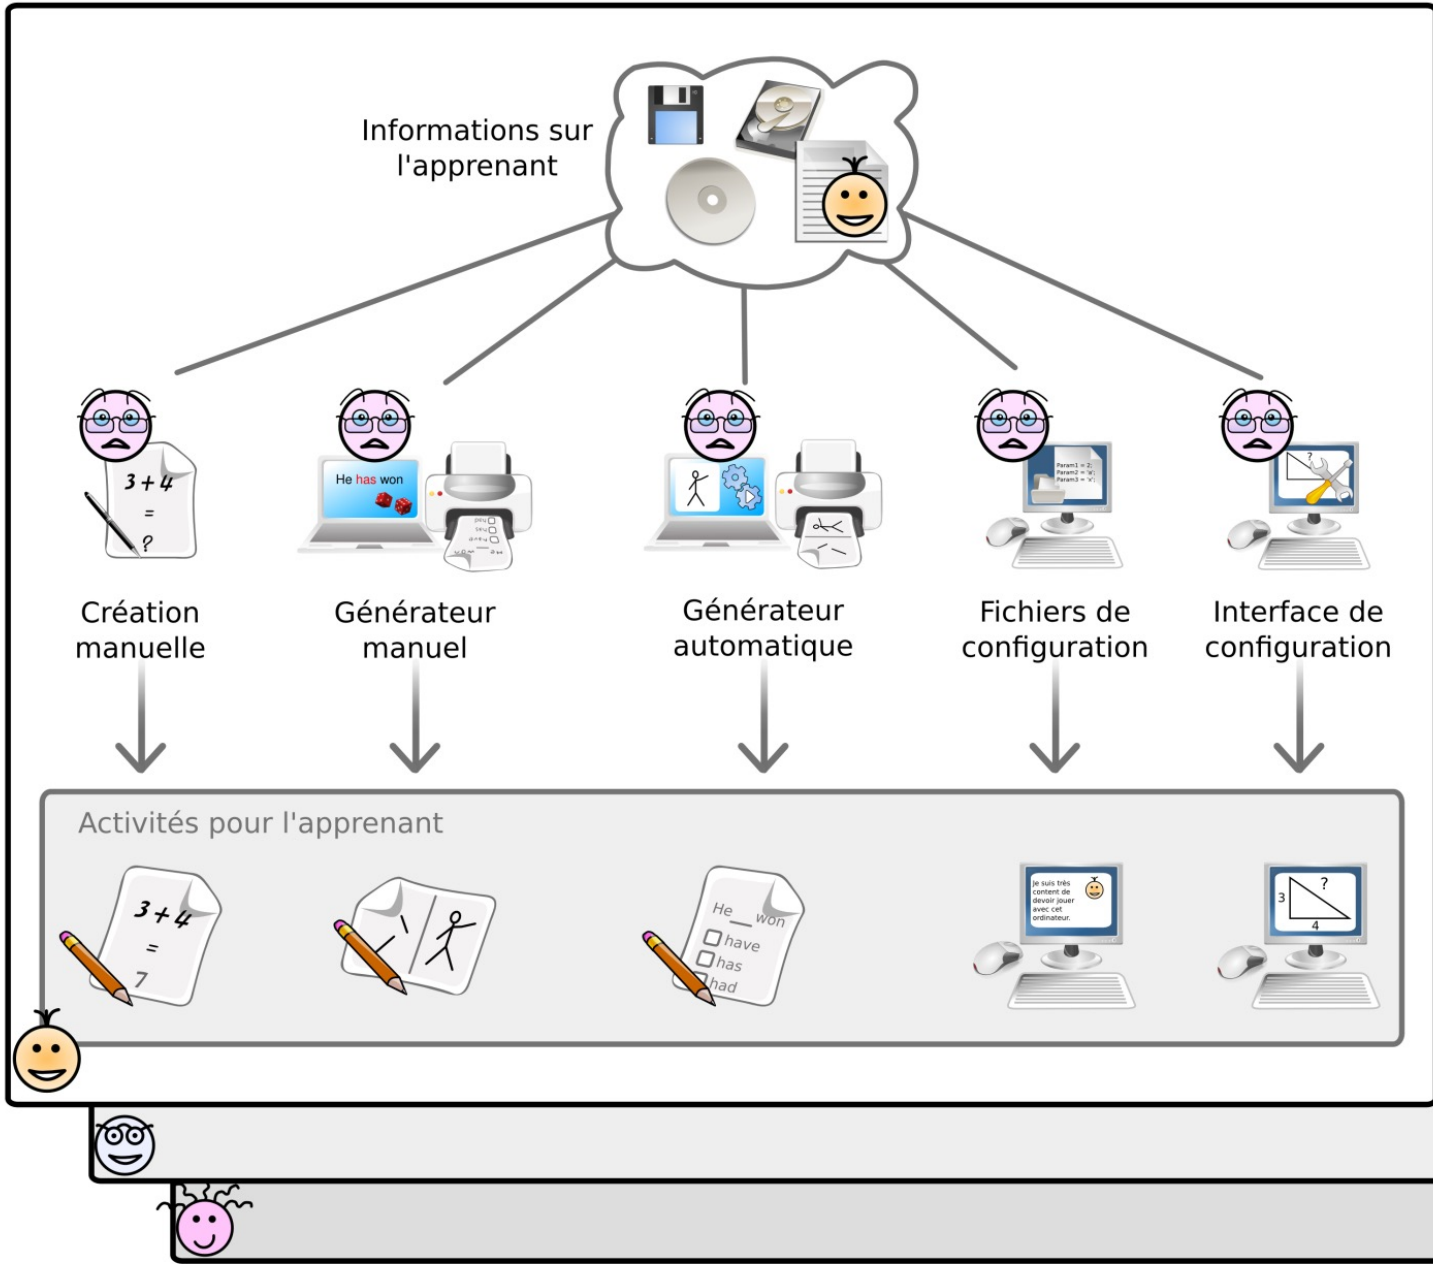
Informations sur l'apprenant

$3+4$
$=$
?

He has won

Param1 = 2;
Param2 = 'a';
Param3 = 'x';

?

Création manuelle

Générateur manuel

Générateur automatique

Fichiers de configuration

Interface de configuration

Activités pour l'apprenant

$3+4$
$=$
7

He ___ won
have
has
had

Je suis très content de devoir jouer avec cet ordinateur.

?
3
4